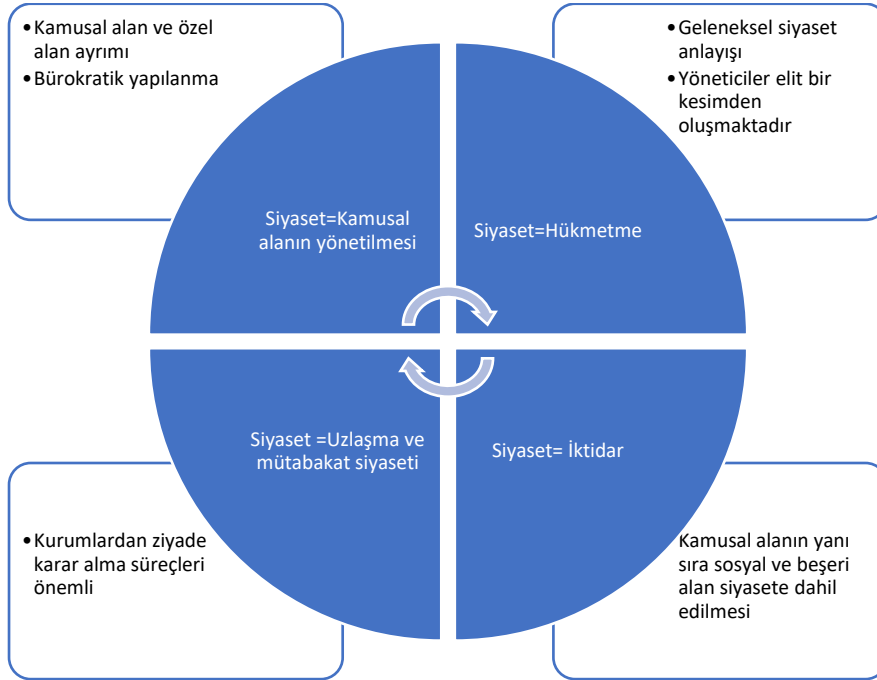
•Kamusal alan ve özel alan ayrımı
•Bürokratik yapılanma

•Geleneksel siyaset anlayışı
•Yöneticiler elit bir kesimden oluşmaktadır

Siyaset=Kamusal alanın yönetilmesi

Siyaset=Hükmetme

Siyaset =Uzlaşma ve mütabakat siyaseti

Siyaset= İktidar

•Kurumlardan ziyade karar alma süreçleri önemli

Kamusal alanın yanı sıra sosyal ve beşeri alan siyasete dahil edilmesi